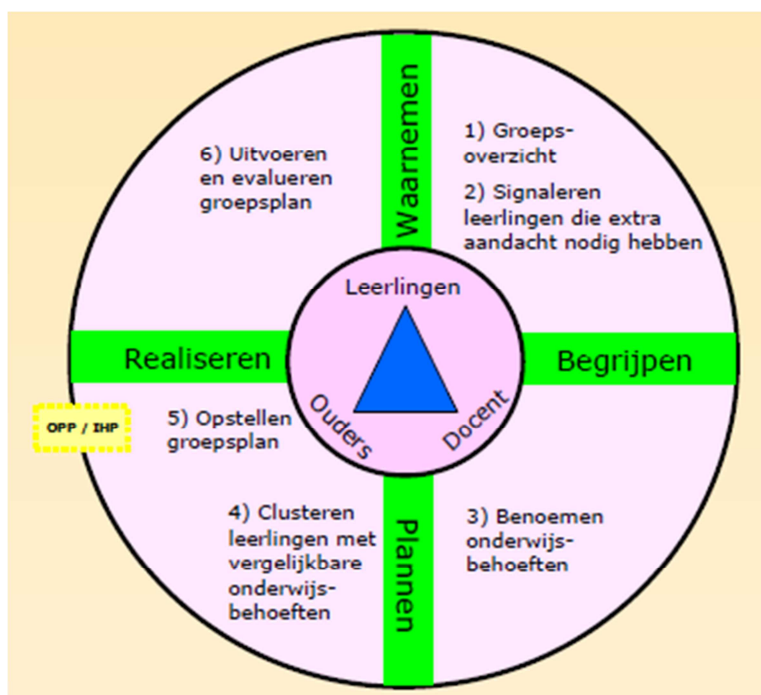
Waarnemen

1) Groepsoverzicht

2) Signaleren leerlingen die extra aandacht nodig hebben

6) Uitvoeren en evalueren groepsplan

Leerlingen

Realiseren

Begrijpen

Ouders

Docent

OPP / IHP

5) Opstellen groepsplan

4) Clusteren leerlingen met vergelijkbare onderwijsbehoeften

Plannen

3) Benoemen onderwijsbehoeften